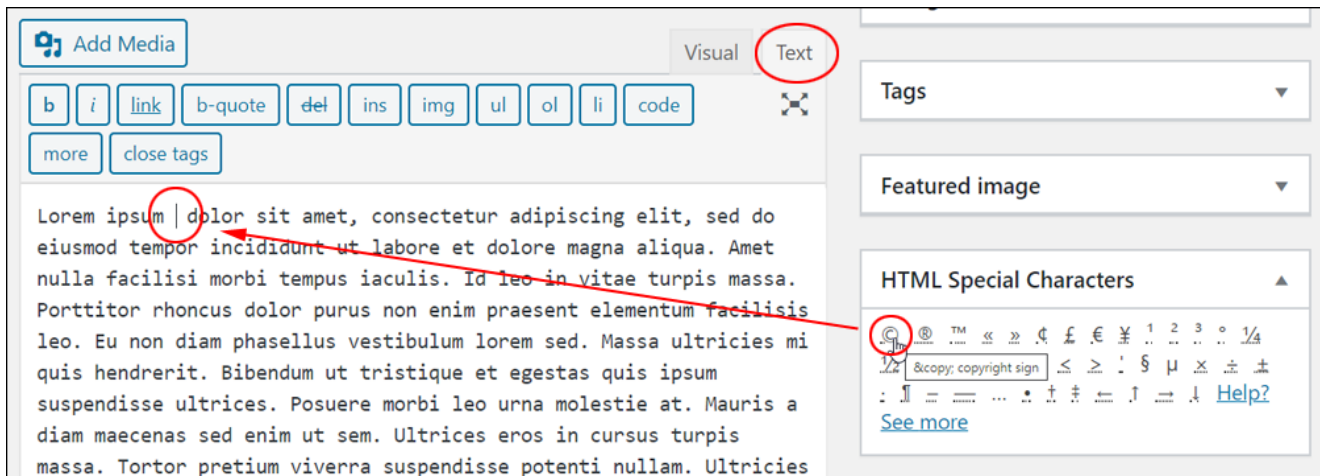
Add Media

Visual Text

b i link b-quote del ins img ul ol li code

more close tags

Lorem ipsum dolor sit amet, consectetur adipiscing elit, sed do eiusmod tempor incididunt ut labore et dolore magna aliqua. Amet nulla facilisi morbi tempus iaculis. Id leo in vitae turpis massa. Porttitor rhoncus dolor purus non enim praesent elementum facilisis leo. Eu non diam phasellus vestibulum lorem sed. Massa ultricies mi quis hendrerit. Bibendum ut tristique et egestas quis ipsum suspendisse ultrices. Posuere morbi leo urna molestie at. Mauris a diam maecenas sed enim ut sem. Ultrices eros in cursus turpis massa. Tortor pretium viverra suspendisse potenti nullam. Ultricies

Tags

Featured image

HTML Special Characters

© ® ™ « » ¢ £ € ¥ ¹ ² ³ ° ¼

½ &copy; copyright sign ≤ ≥ ¦ § µ × ÷ ±

: ¶ – — … • † ‡ ← ↑ → ↓ Help?

See more